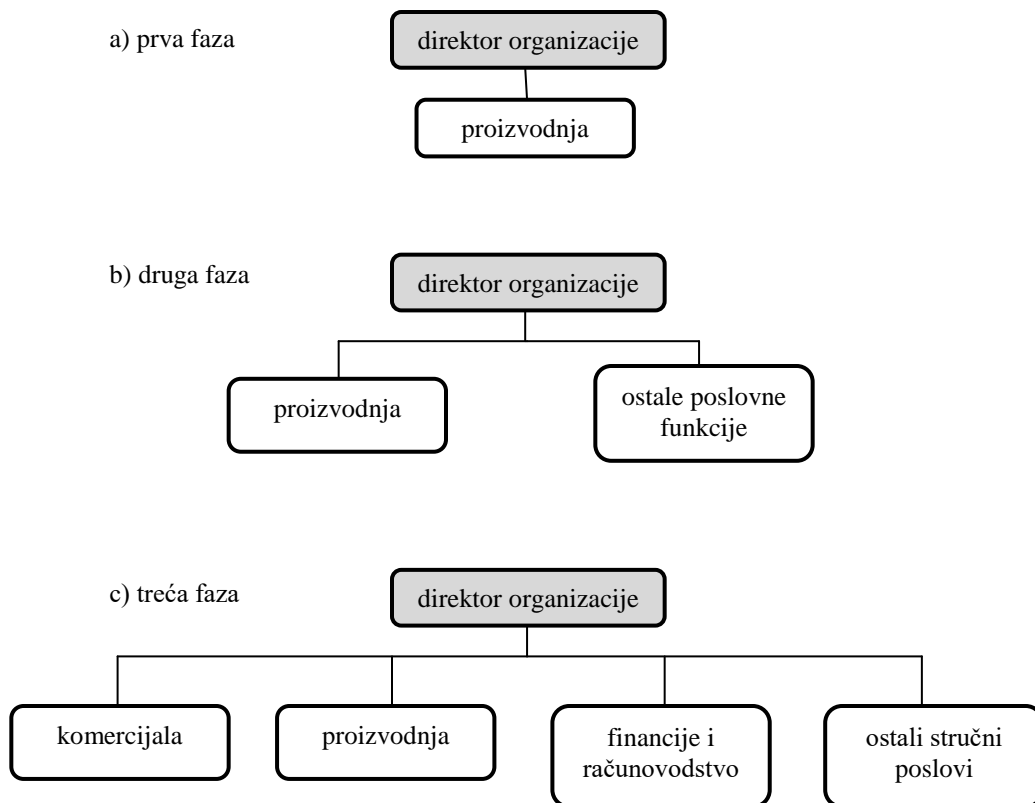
a) prva faza

direktor organizacije

proizvodnja

b) druga faza

direktor organizacije

proizvodnja

ostale poslovne funkcije

c) treća faza

direktor organizacije

komercijala

proizvodnja

financije i računovodstvo

ostali stručni poslovi